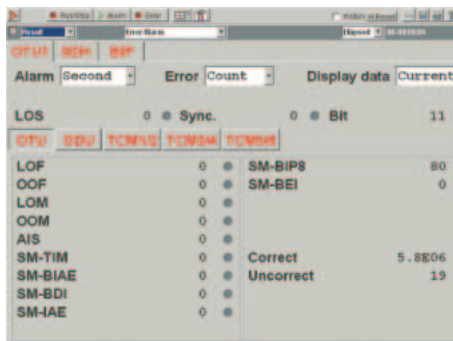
Run/Stop Alarm Error
Result Error/Alarm Elapsed
OTU1 ODU BIP
Alarm Second Error Count Display data Current
LOS 0 Sync. 0 Bit 11
OTU ODU TCM1/2 TCM3/4 TCM5/6
LOF 0
OOF 0
LOM 0
OOM 0
AIS 0
SM-TIM 0
SM-BIAE 0
SM-BDI 0
SM-IAE 0
SM-BIP8 80
SM-BEI 0
Correct 5.8E06
Uncorrect 19